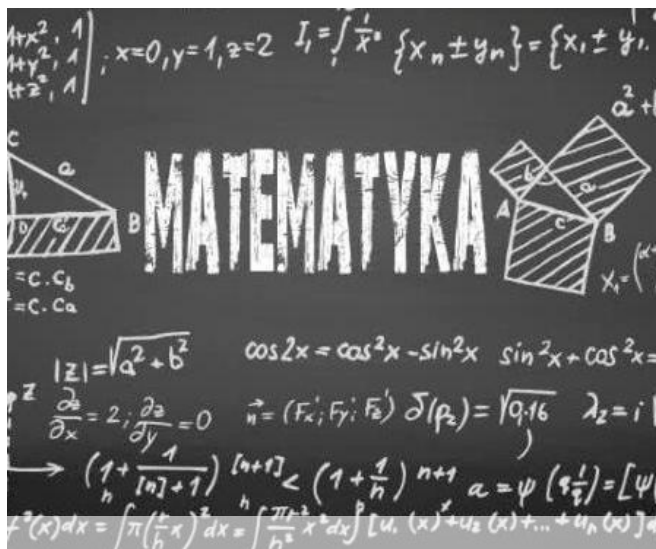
MATEMATYKA

$1+x^2, 1$
$1+y^2, 1$
$1+z^2, 1$
$; x=0, y=1, z=2$ $I_1 = \int \frac{1}{x}$ $\{x_n \pm y_n\} = \{x_1 \pm y_1$

$a^2+$

C
a
b
B
A
a
b
c
B
$X_1 = ($

$=C.C_b$
$=C.C_a$

$|z| = \sqrt{a^2+b^2}$ $\cos 2x = \cos^2 x - \sin^2 x$ $\sin^2 x + \cos^2 x =$

$\frac{\partial z}{\partial x} = 2; \frac{\partial z}{\partial y} = 0$ $\vec{n} = (F_x'; F_y'; F_z')$ $\delta(p_2) = \sqrt{0.16}$ $\lambda_z = i$

$\rightarrow (1+\frac{1}{[n]+1})^{[n+1]} < (1+\frac{1}{n})^{n+1}$ $a = \psi(\frac{1}{4}) = [\psi$

$f^2(x)dx = \int \pi(\frac{r}{h}x)^2 dx = \int \frac{\pi r^2}{h^2} x^2 dx$ $[u_1(x) + u_2(x) + ... + u_n(x)]$